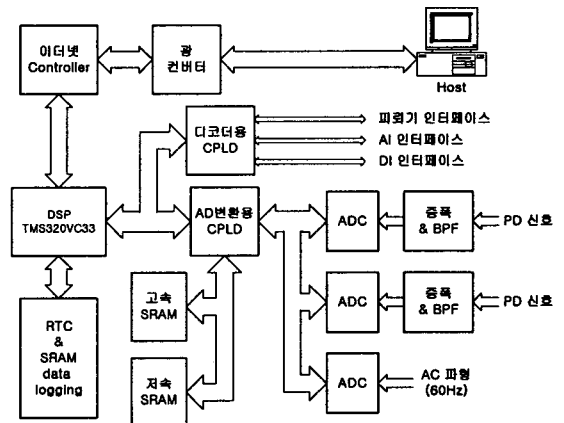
이더넷 Controller

광 컨버터

Host

디코더용 CPLD

피뢰기 인터페이스

AI 인터페이스

DI 인터페이스

DSP TMS320VC33

AD변환용 CPLD

ADC

증폭 & BPF

PD 신호

ADC

증폭 & BPF

PD 신호

고속 SRAM

ADC

AC 파형 (60Hz)

RTC & SRAM data logging

저속 SRAM